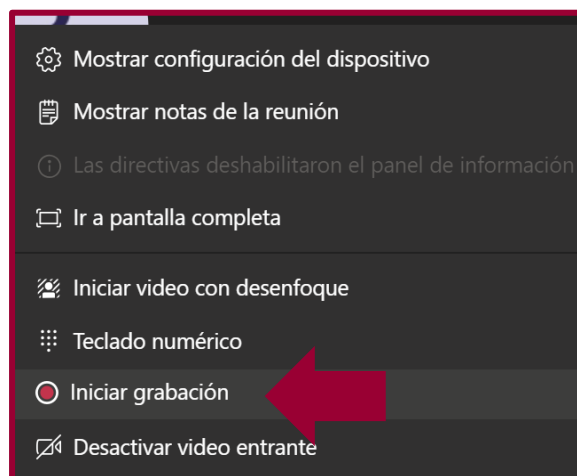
Mostrar configuración del dispositivo

Mostrar notas de la reunión

Las directivas deshabilitaron el panel de información

Ir a pantalla completa

Iniciar video con desenfoque

Teclado numérico

Iniciar grabación

Desactivar video entrante